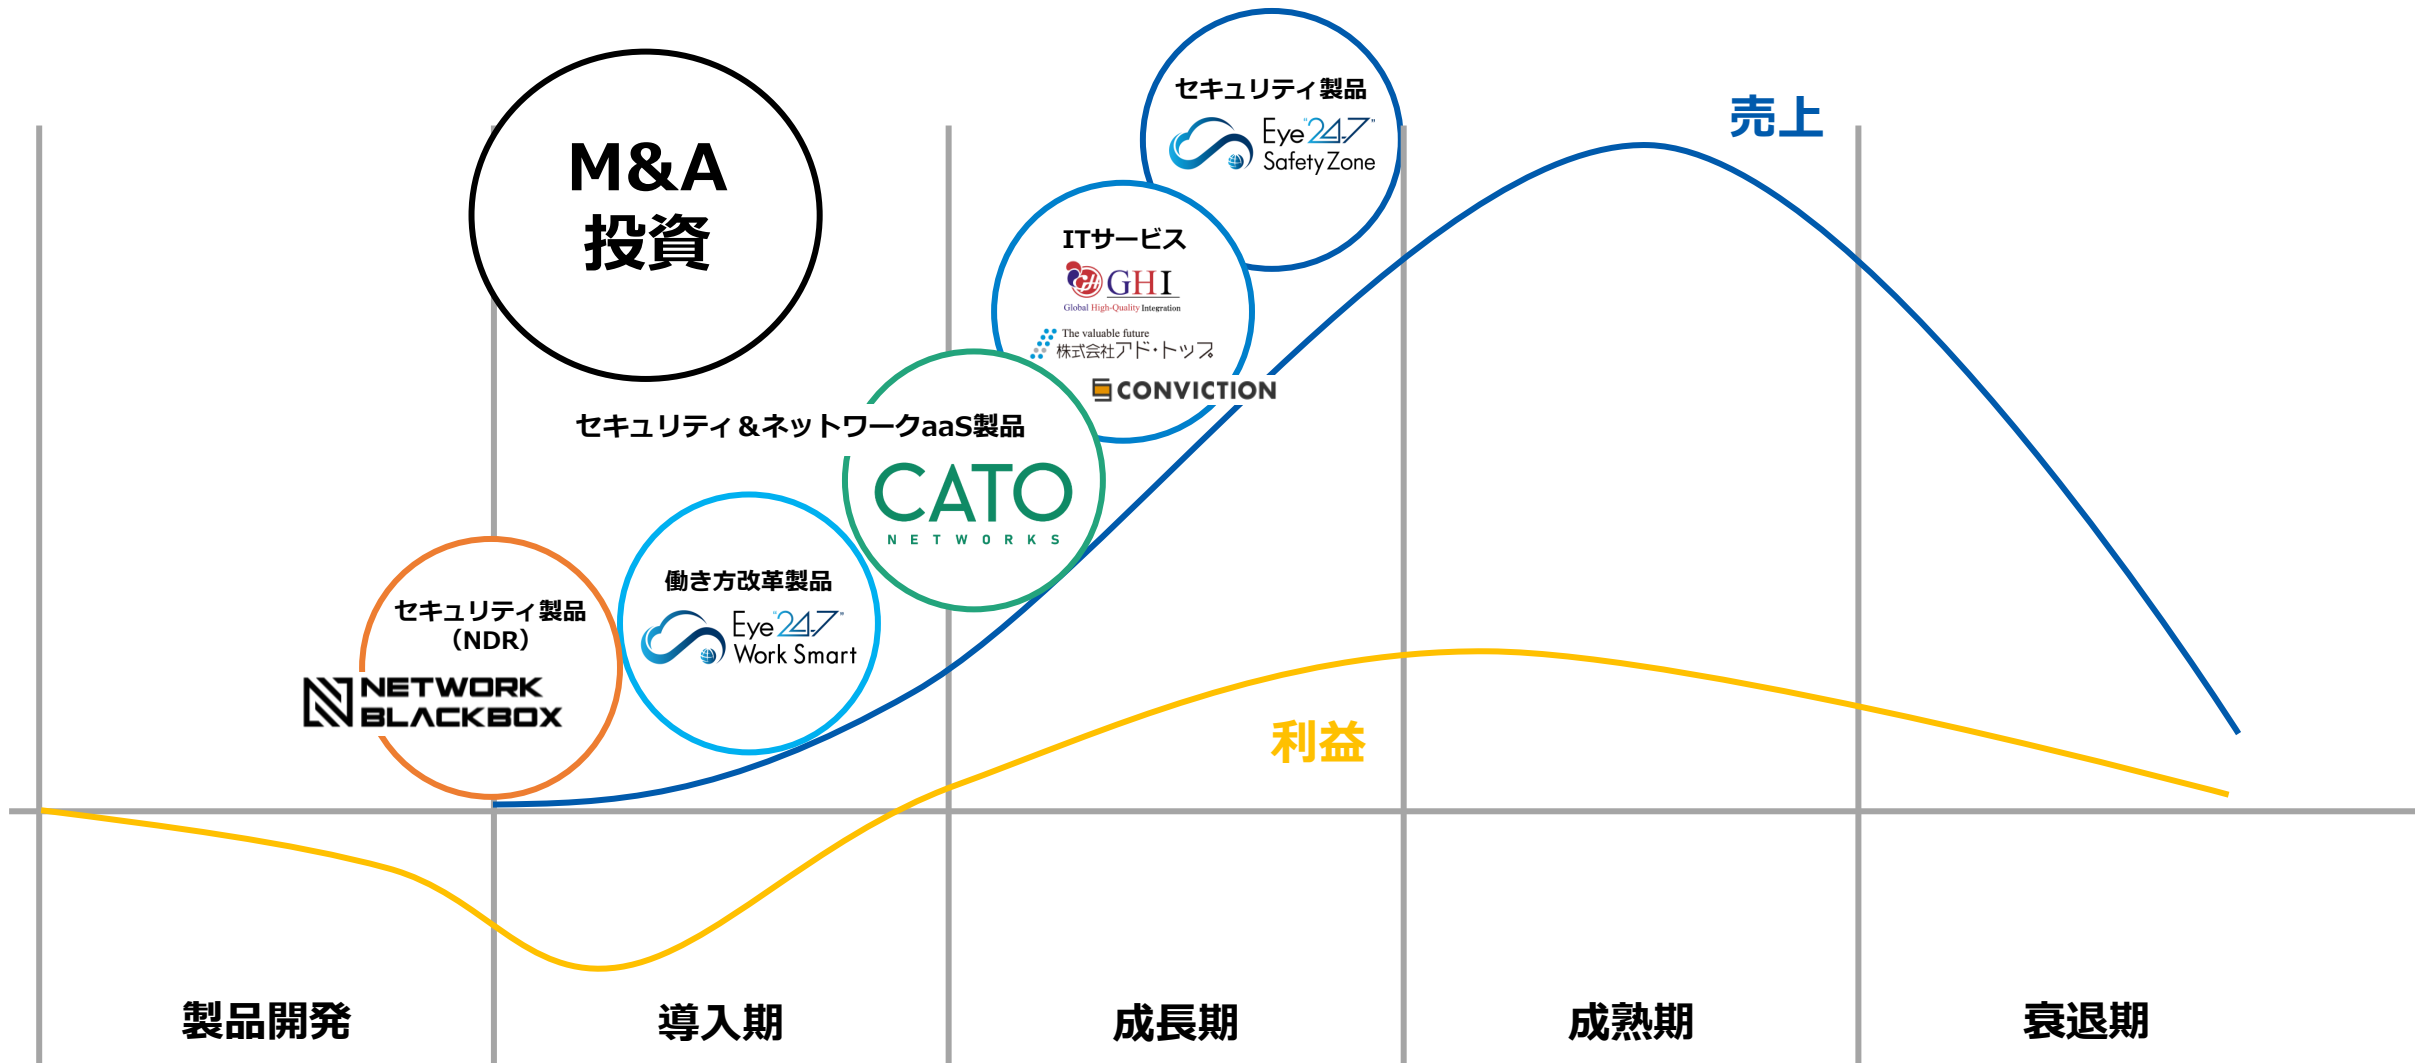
M&A
投資

セキュリティ製品
Eye"247"
Safety Zone

売上

ITサービス
GHI
Global High-Quality Integration
The valuable future
株式会社アド・トップ
CONVICTION

セキュリティ＆ネットワークaaS製品
CATO
NETWORKS

働き方改革製品
Eye"247"
Work Smart

セキュリティ製品
(NDR)
NETWORK
BLACKBOX

利益

製品開発

導入期

成長期

成熟期

衰退期